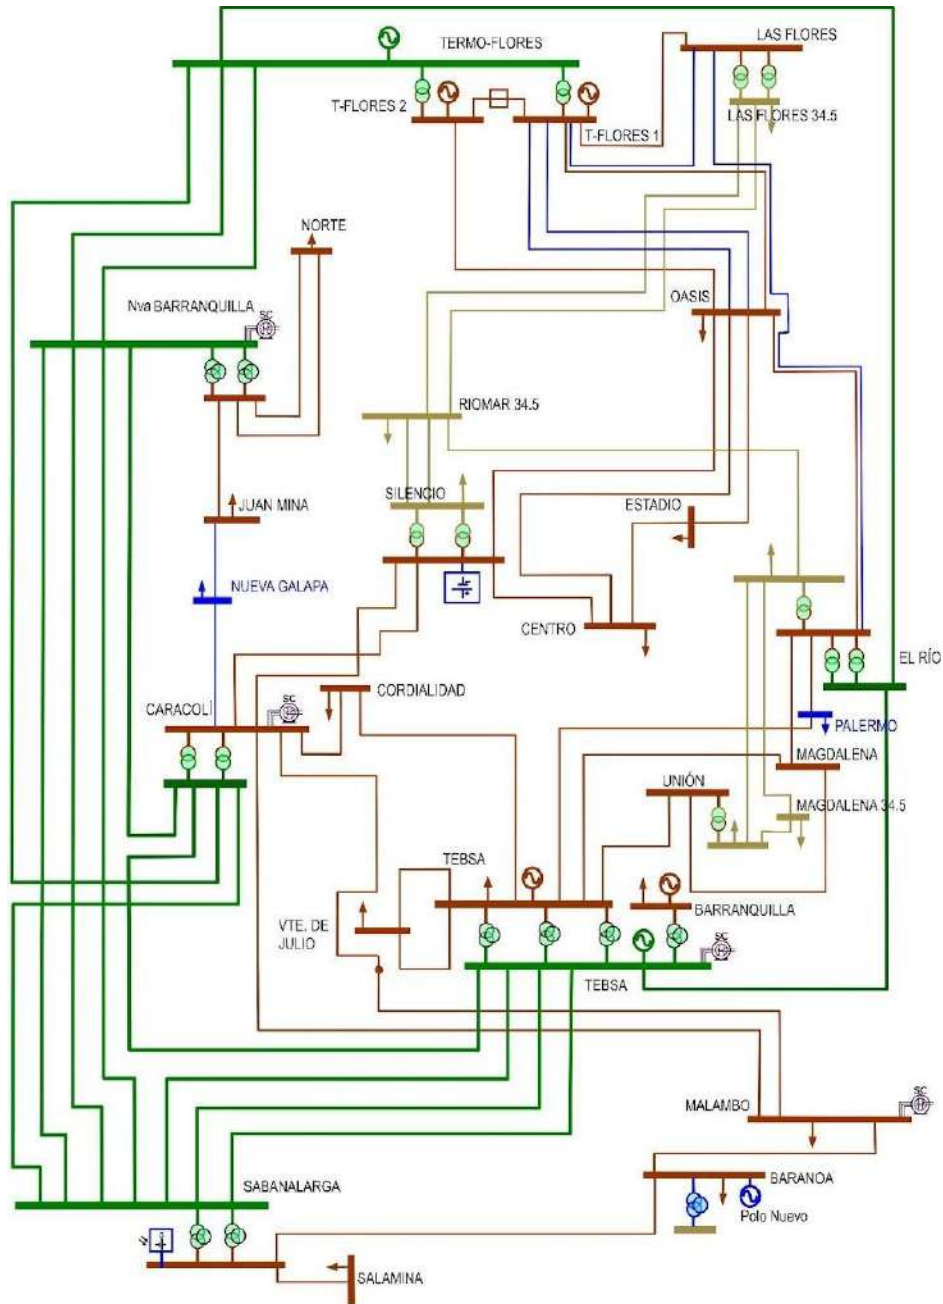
TERMO-FLORES

LAS FLORES

T-FLORES 2

T-FLORES 1

LAS FLORES 34.5

NORTE

Nva BARRANQUILLA

SC

OASIS

RIOMAR 34.5

JUAN MINA

SILENCIO

ESTADIO

NUEVA GALAPA

CENTRO

EL RÍO

CARACOLÍ

SC

CORDIALIDAD

PALERMO

MAGDALENA

UNIÓN

MAGDALENA 34.5

TEBSA

BARRANQUILLA

VTE. DE JULIO

SC

TEBSA

MALAMBO

SC

BARANOA

Polo Nuevo

SABANALARGA

SALAMINA